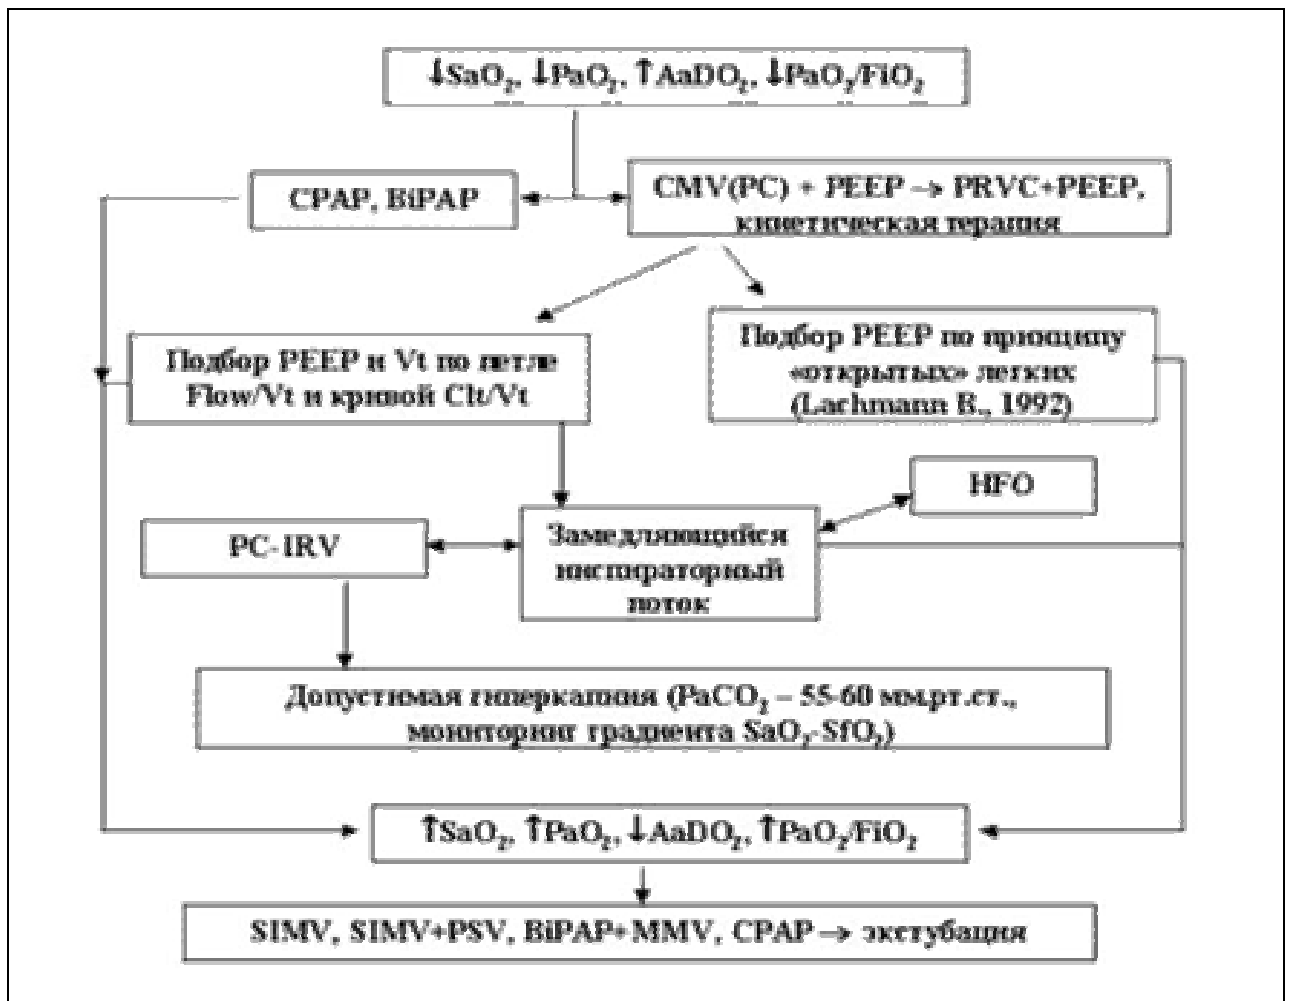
$\downarrow SaO_2$, $\downarrow PaO_2$, $\uparrow AaDO_2$, $\downarrow PaO_2/FiO_2$

CPAP, BiPAP

CMV(PC) + PEEP → PRVC+PEEP, кинетическая терапия

Подбор PEEP и Vt по петле Flow/Vt и кривой Clt/Vt

Подбор PEEP по принципу «открытых» легких (Lachmann B., 1992)

HFO

PC-IRV

Замедляющийся инспираторный поток

Допустимая гиперкапния ($PaCO_2$ – 55-60 мм.рт.ст., мониторинг градиента $SaO_2$-$SfO_2$)

$\uparrow SaO_2$, $\uparrow PaO_2$, $\downarrow AaDO_2$, $\uparrow PaO_2/FiO_2$

SIMV, SIMV+PSV, BiPAP+MMV, CPAP → экстубация